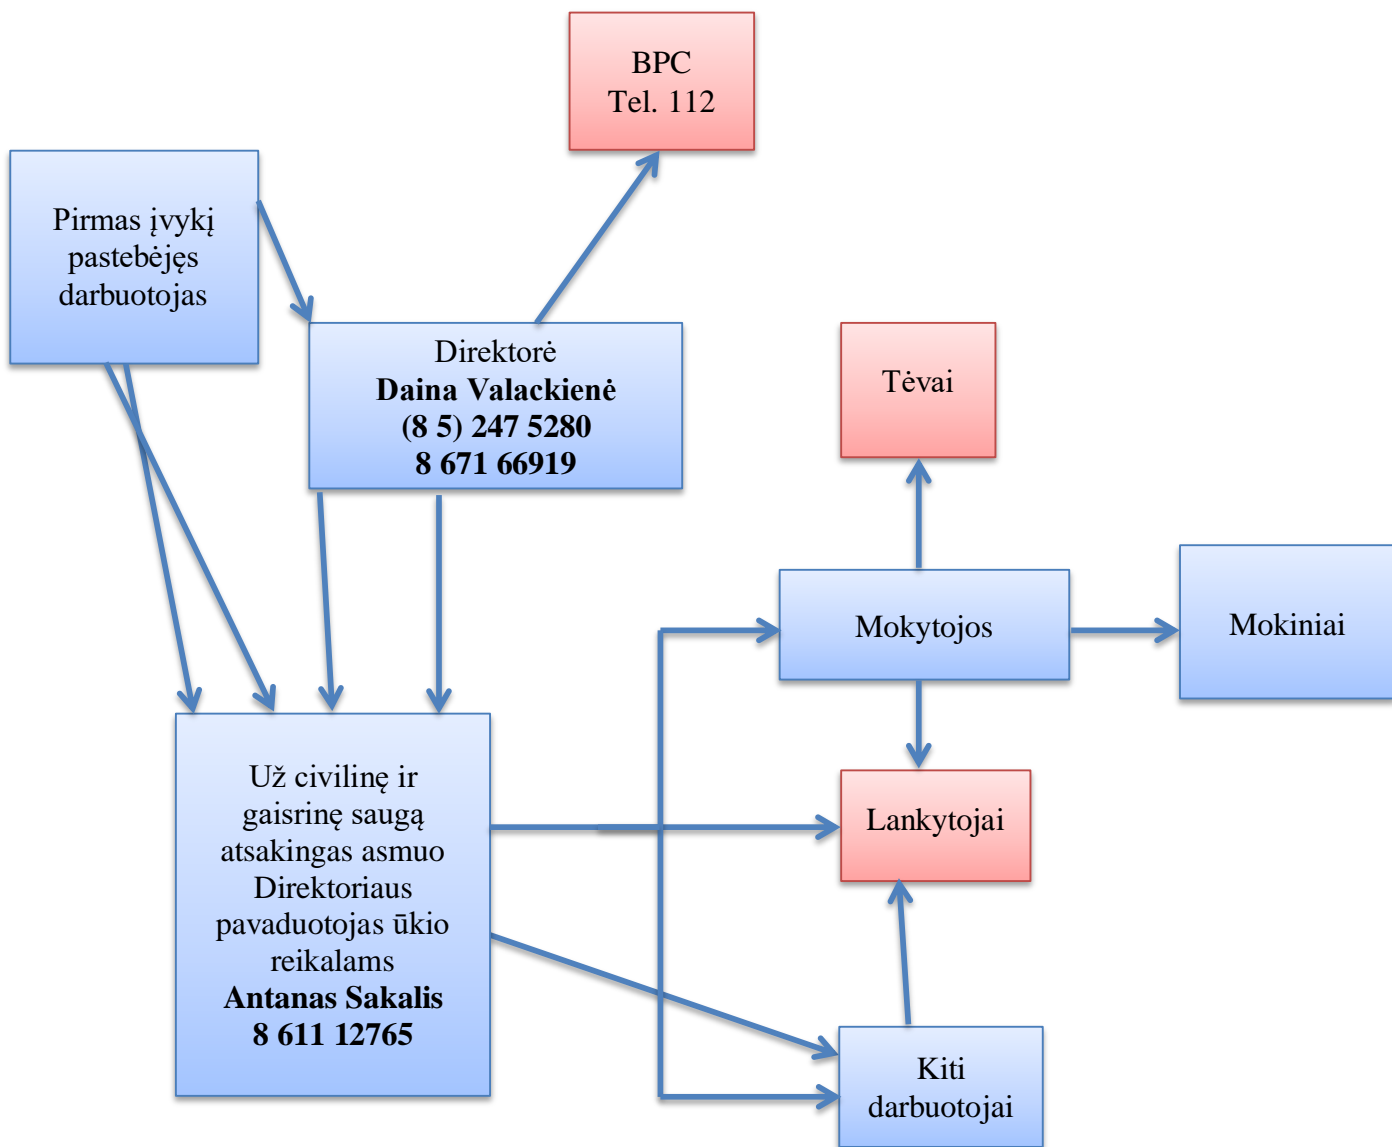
BPC
Tel. 112

Pirmas įvykį pastebėjęs darbuotojas

Direktorė
**Daina Valackienė**
**(8 5) 247 5280**
**8 671 66919**

Tėvai

Mokytojos

Mokiniai

Už civilinę ir gaisrinę saugą atsakingas asmuo Direktoriaus pavaduotojas ūkio reikalams
**Antanas Sakalis**
**8 611 12765**

Lankytojai

Kiti darbuotojai